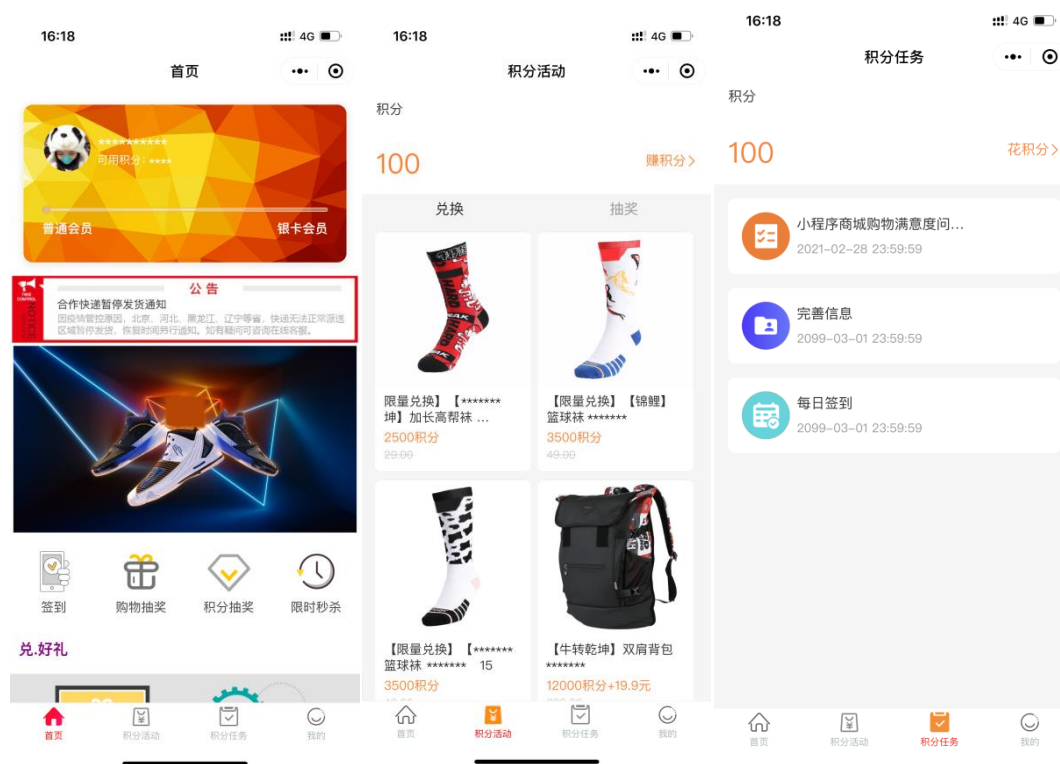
16:18 4G

首页

**********
可用积分：****

普通会员 银卡会员

公告
合作快递暂停发货通知
因疫情管控原因，北京、河北、黑龙江、辽宁等省，快递无法正常派送区域暂停发货，恢复时间另行通知，如有疑问可咨询在线客服。

签到 购物抽奖 积分抽奖 限时秒杀

兑.好礼

首页 积分活动 积分任务 我的

16:18 4G

积分活动

积分

100 赚积分>

兑换 抽奖

限量兑换】【*******坤】加长高帮袜 ...
2500积分
29.00

【限量兑换】【锦鲤】篮球袜 *******
3500积分
49.00

【限量兑换】【*******篮球袜 ******* 15
3500积分

【牛转乾坤】双肩背包 *******
12000积分+19.9元

首页 积分活动 积分任务 我的

16:18 4G

积分任务

积分

100 花积分>

小程序商城购物满意度问...
2021-02-28 23:59:59

完善信息
2099-03-01 23:59:59

每日签到
2099-03-01 23:59:59

首页 积分活动 积分任务 我的